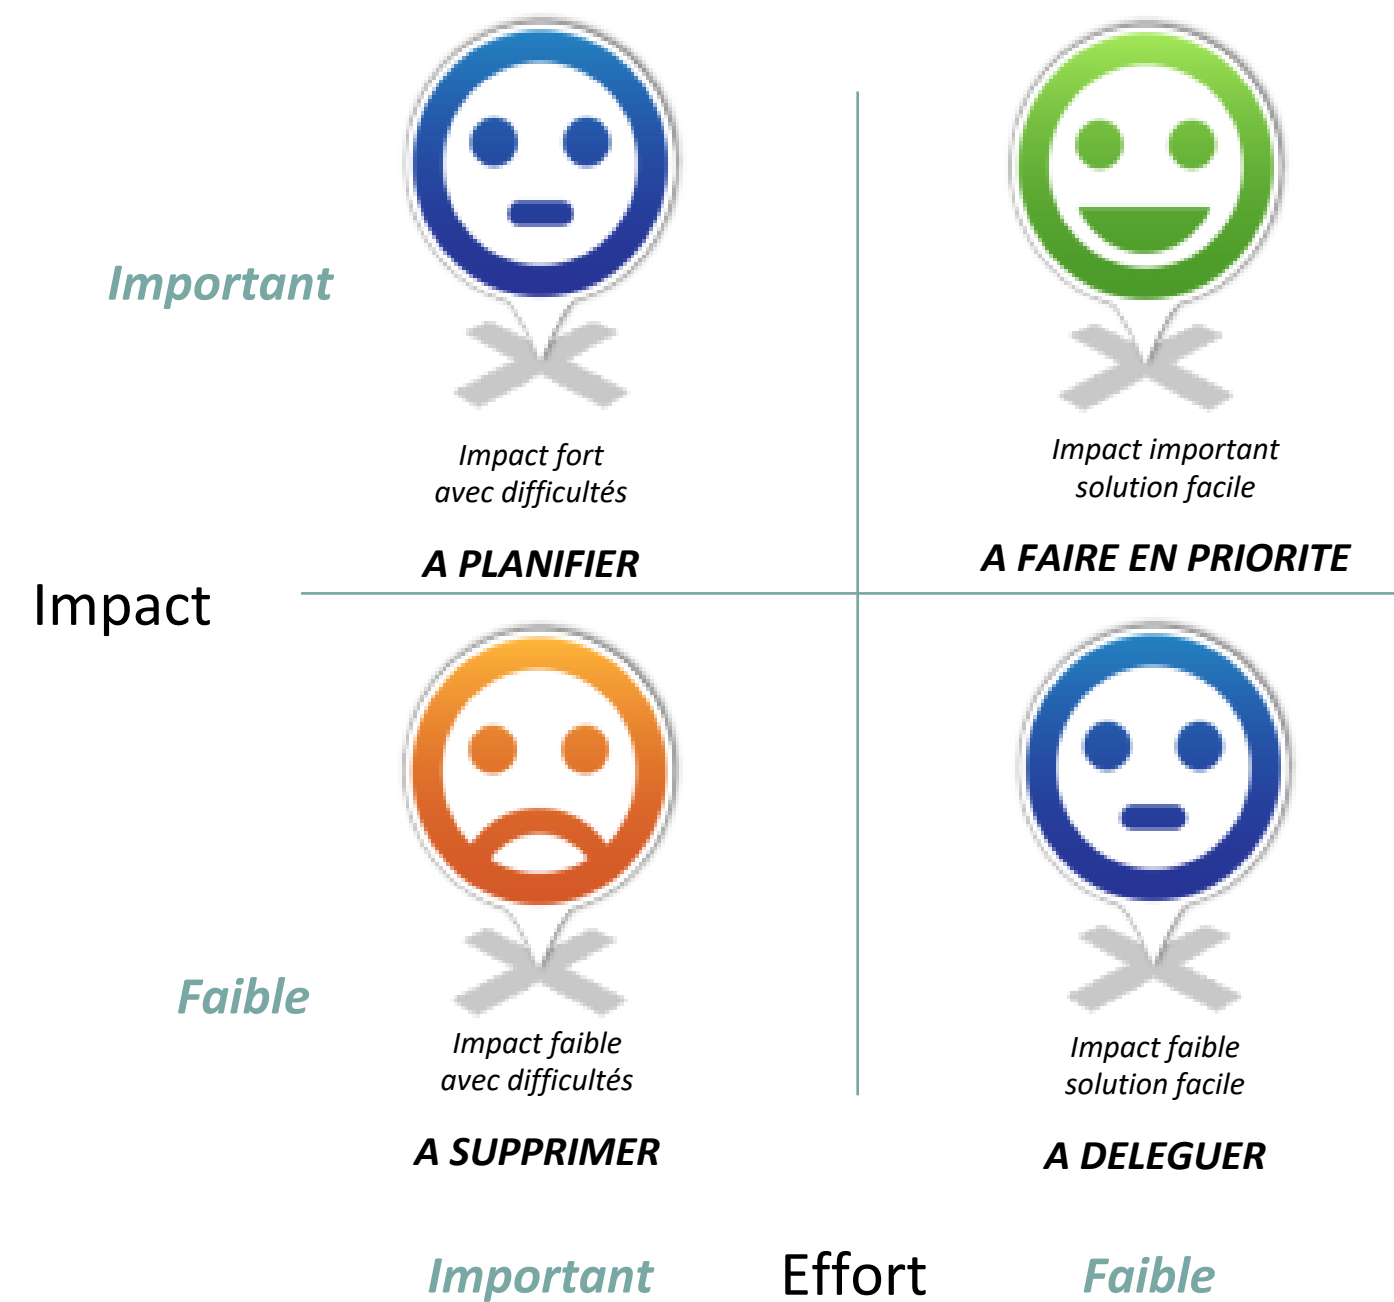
Important

Impact fort
avec difficultés

A PLANIFIER

Impact important
solution facile

A FAIRE EN PRIORITE

Impact

Faible

Impact faible
avec difficultés

A SUPPRIMER

Impact faible
solution facile

A DELEGUER

Important Effort Faible